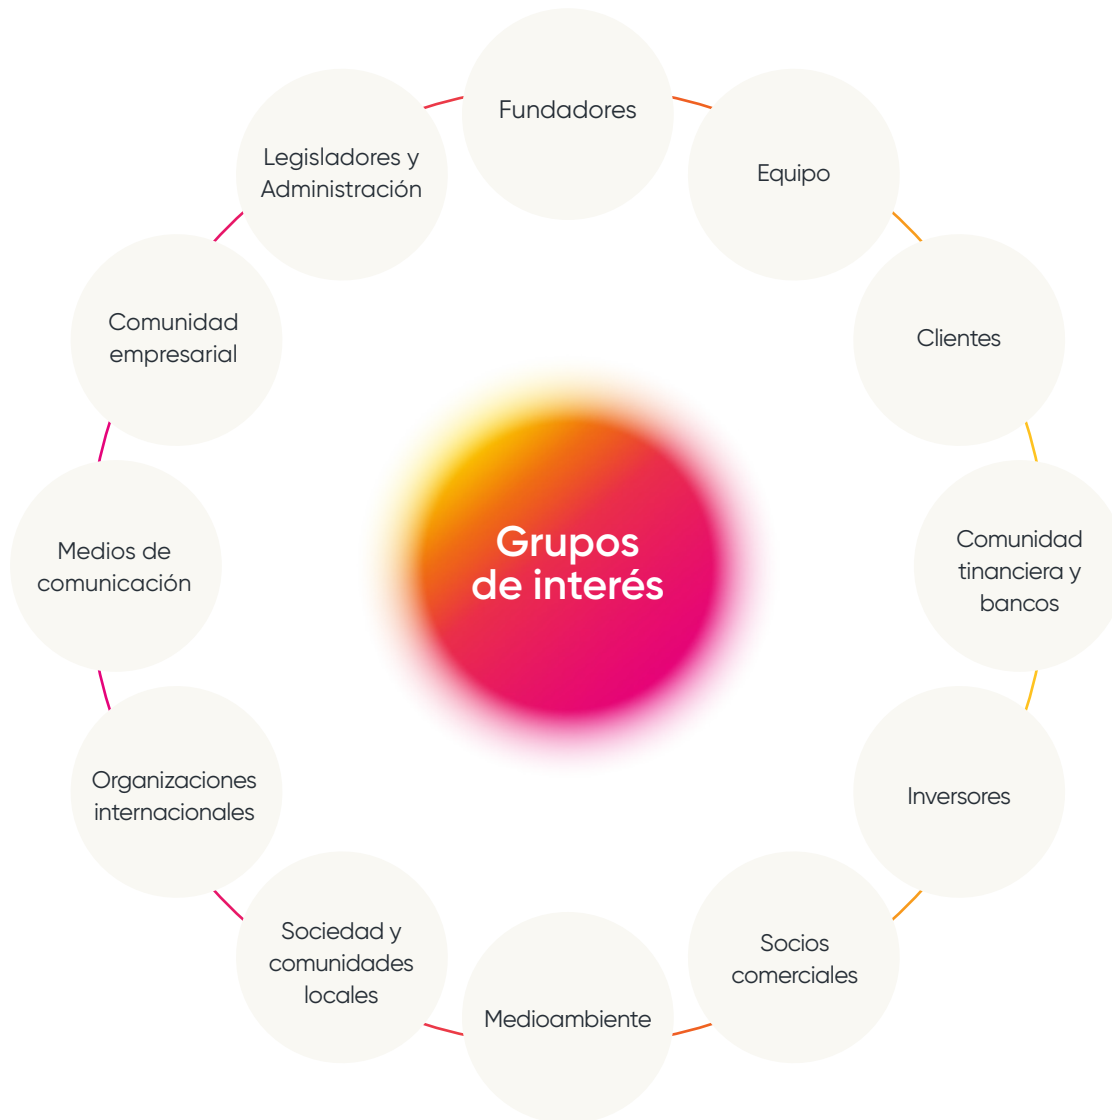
Grupos de interés

Fundadores

Equipo

Clientes

Comunidad tinanciera y bancos

Inversores

Socios comerciales

Medioambiente

Sociedad y comunidades locales

Organizaciones internacionales

Medios de comunicación

Comunidad empresarial

Legisladores y Administración